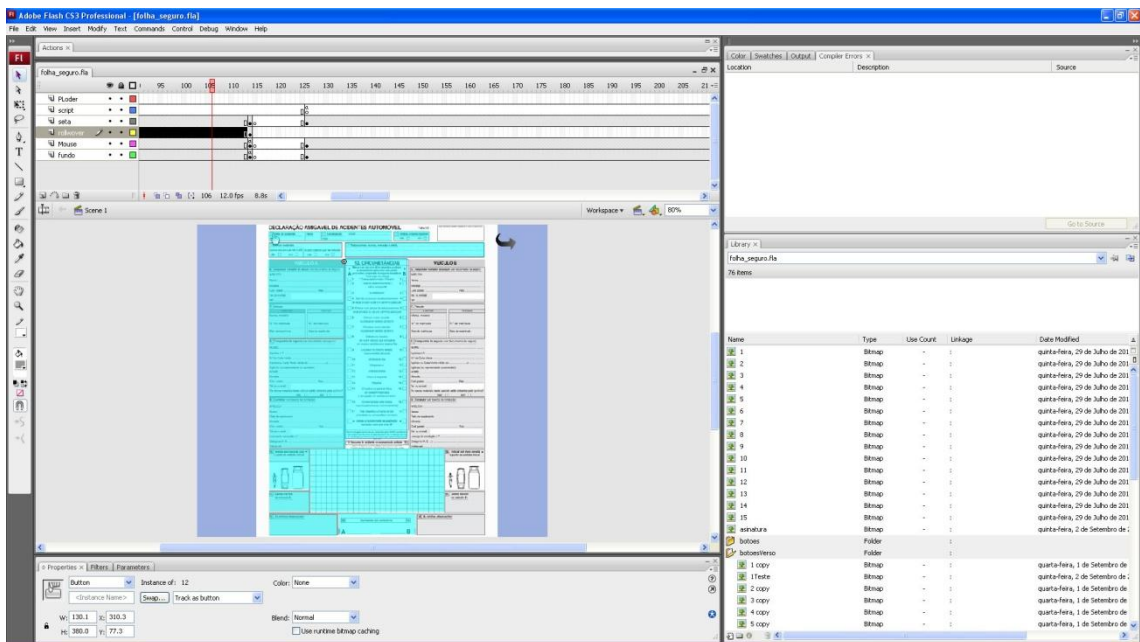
Adobe Flash CS3 Professional - [folha_seguro.fla]

File Edit View Insert Modify Text Commands Control Debug Window Help

Actions ×

folha_seguro.fla

95 100 105 110 115 120 125 130 135 140 145 150 155 160 165 170 175 180 185 190 195 200 205 21

PLoder
script
seta
rollover
Mouse
fundo

106 12.0fps 8.8s

Scene 1

Workspace ▾ 80%

DECLARAÇÃO AMIGÁVEL DE ACIDENTE AUTOMÓVEL

CIRCUNSTÂNCIAS

VEÍCULO B

Properties × Filters Parameters

Button Instance of: 12 Color: None

<Instance Name> Swap... Track as button

Blend: Normal

Use runtime bitmap caching

W: 130.1 X: 310.3
H: 380.0 Y: 77.3

Color Swatches Output Compiler Errors ×

Location Description Source

Go to Source

Library ×

folha_seguro.fla

76 items

| Name | Type | Use Count | Linkage | Date Modified |
|---|---|---|---|---|
| 1 | Bitmap | - | | quinta-feira, 29 de Julho de 201 |
| 2 | Bitmap | - | | quinta-feira, 29 de Julho de 201 |
| 3 | Bitmap | - | | quinta-feira, 29 de Julho de 201 |
| 4 | Bitmap | - | | quinta-feira, 29 de Julho de 201 |
| 5 | Bitmap | - | | quinta-feira, 29 de Julho de 201 |
| 6 | Bitmap | - | | quinta-feira, 29 de Julho de 201 |
| 7 | Bitmap | - | | quinta-feira, 29 de Julho de 201 |
| 8 | Bitmap | - | | quinta-feira, 29 de Julho de 201 |
| 9 | Bitmap | - | | quinta-feira, 29 de Julho de 201 |
| 10 | Bitmap | - | | quinta-feira, 29 de Julho de 201 |
| 11 | Bitmap | - | | quinta-feira, 29 de Julho de 201 |
| 12 | Bitmap | - | | quinta-feira, 29 de Julho de 201 |
| 13 | Bitmap | - | | quinta-feira, 29 de Julho de 201 |
| 14 | Bitmap | - | | quinta-feira, 29 de Julho de 201 |
| 15 | Bitmap | - | | quinta-feira, 29 de Julho de 201 |
| asinatura | Bitmap | - | | quinta-feira, 2 de Setembro de 2 |
| botoes | Folder | | | |
| botoesVerso | Folder | | | |
| 1 copy | Bitmap | - | | quarta-feira, 1 de Setembro de |
| 1Teste | Bitmap | - | | quinta-feira, 2 de Setembro de 2 |
| 2 copy | Bitmap | - | | quarta-feira, 1 de Setembro de |
| 3 copy | Bitmap | - | | quarta-feira, 1 de Setembro de |
| 4 copy | Bitmap | - | | quarta-feira, 1 de Setembro de |
| 5 copy | Bitmap | - | | quarta-feira, 1 de Setembro de |